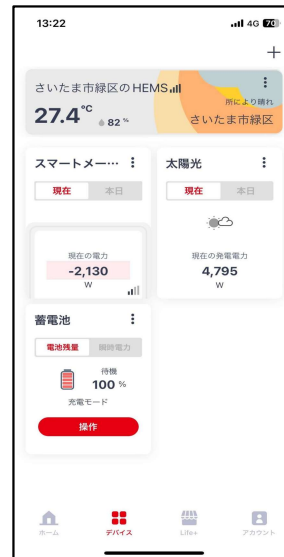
13:22
4G 70

+

さいたま市緑区のHEMS
⋮
27.4 °C
82 %
所により晴れ
さいたま市緑区

スマートメー…
⋮
現在
本日

現在の電力
-2,130
W

太陽光
⋮
現在
本日

現在の発電電力
4,795
W

蓄電池
⋮
電池残量
瞬時電力

待機
100 %
充電モード

操作

ホーム
デバイス
Life+
アカウント